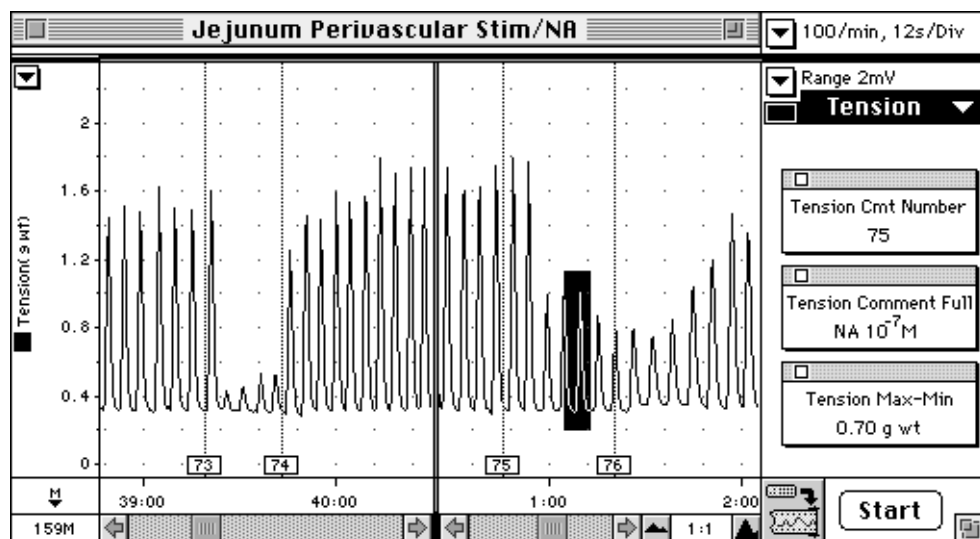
Jejunum Perivascular Stim/NA

100/min, 12s/Div

Range 2mV

Tension

Tension(g wt)

2

1.6

1.2

0.8

0.4

0

73

74

75

76

M

39:00

40:00

1:00

2:00

159M

1:1

Tension Cmt Number

75

Tension Comment Full

NA $10^{-7}$M

Tension Max-Min

0.70 g wt

Start